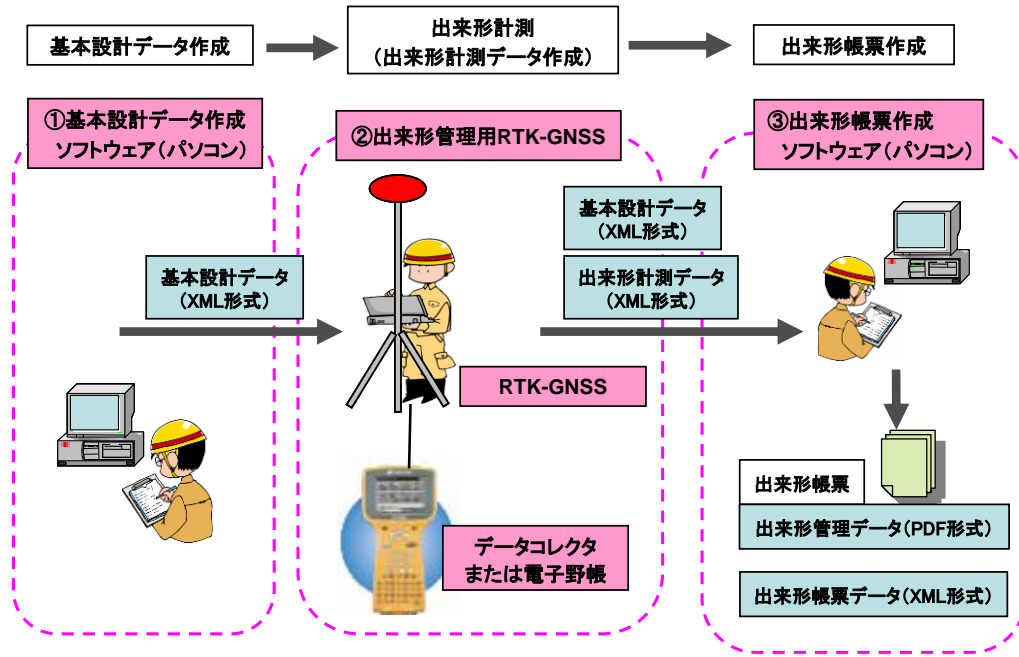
基本設計データ作成

出来形計測
（出来形計測データ作成）

出来形帳票作成

①基本設計データ作成
ソフトウェア（パソコン）

②出来形管理用RTK-GNSS

③出来形帳票作成
ソフトウェア（パソコン）

基本設計データ
（XML形式）

基本設計データ
（XML形式）

出来形計測データ
（XML形式）

RTK-GNSS

データコレクタ
または電子野帳

出来形帳票

出来形管理データ（PDF形式）

出来形帳票データ（XML形式）